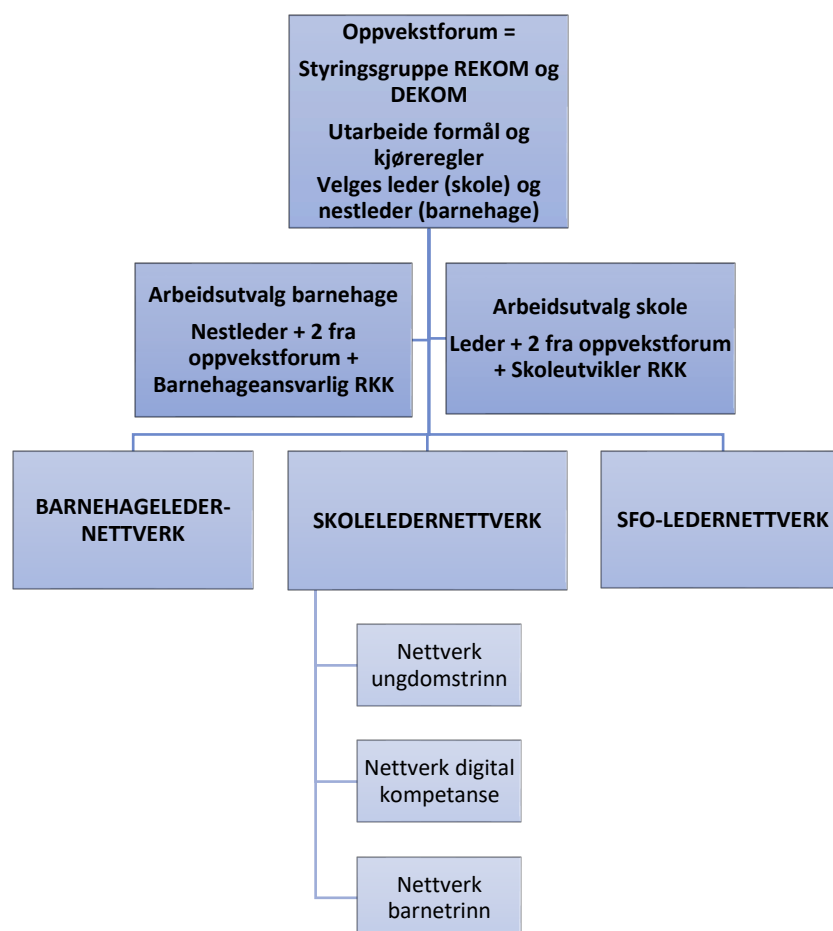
Oppvekstforum =

Styringsgruppe REKOM og DEKOM

Utarbeide formål og kjøreregler
Velges leder (skole) og nestleder (barnehage)

Arbeidsutvalg barnehage

Nestleder + 2 fra oppvekstforum + Barnehageansvarlig RKK

Arbeidsutvalg skole

Leder + 2 fra oppvekstforum + Skoleutvikler RKK

BARNEHAGELEDER-NETTVERK

SKOLELEDERNETTVERK

SFO-LEDERNETTVERK

Nettverk ungdomstrinn

Nettverk digital kompetanse

Nettverk barnetrinn